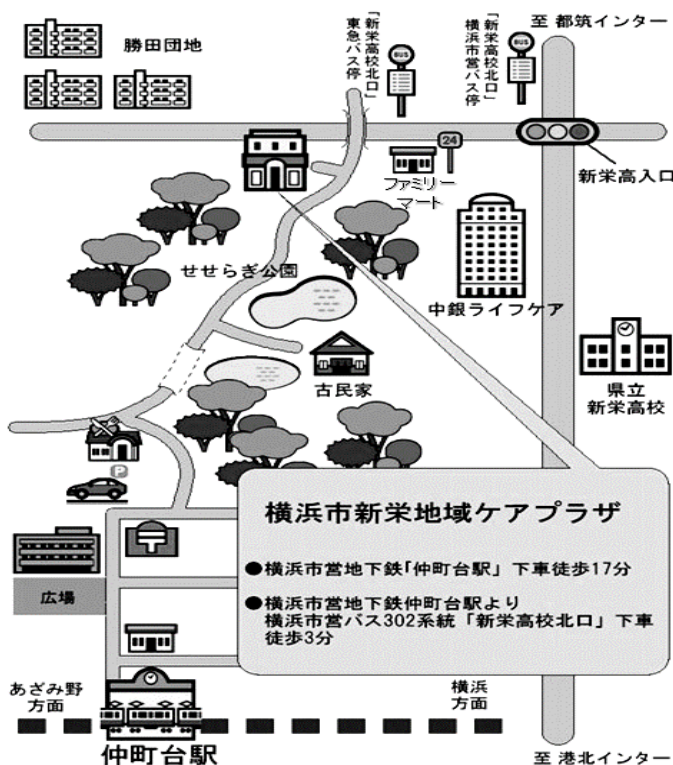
至 都筑インター

勝田団地

「新栄高校北口」東急バス停

「新栄高校北口」横浜市営バス停

BUS

BUS

24

ファミリーマート

新栄高入口

せせらぎ公園

中銀ライフケア

古民家

県立新栄高校

P

広場

横浜市新栄地域ケアプラザ

●横浜市営地下鉄「仲町台駅」下車徒歩17分

●横浜市営地下鉄仲町台駅より横浜市営バス302系統「新栄高校北口」下車徒歩3分

あざみ野方面

横浜方面

仲町台駅

至 港北インター